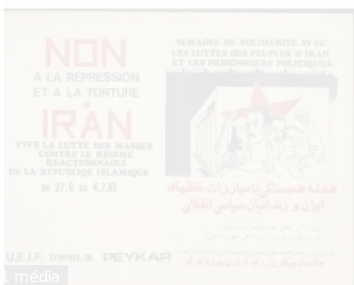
NON
A LA REPRESSION
ET A LA TORTURE
EN
IRAN
VIVE LA LUTTE DES MASSES
CONTRE LE REGIME
REACTIONNAIRE
DE LA REPUBLIQUE ISLAMIQUE
du 27.6 au 4.7.81

SEMAINE DE SOLIDARITE AVEC
LES LUTTES DES PEUPLES D'IRAN
ET LES PRISONNIERS POLITIQUES
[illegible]

هفته همبستگی با مبارزات خلقهای
ایران و زندانیان سیاسی انقلابی
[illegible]
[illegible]

U.E.I.F. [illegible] PEYKAR

média